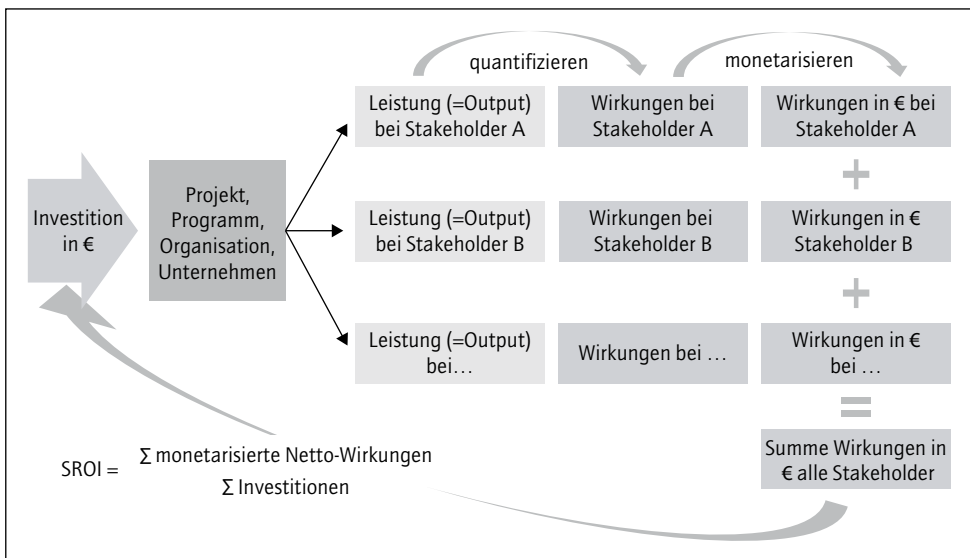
quantifizieren

monetarisieren

Investition in €

Projekt, Programm, Organisation, Unternehmen

Leistung (=Output) bei Stakeholder A

Wirkungen bei Stakeholder A

Wirkungen in € bei Stakeholder A

+

Leistung (=Output) bei Stakeholder B

Wirkungen bei Stakeholder B

Wirkungen in € Stakeholder B

+

Leistung (=Output) bei…

Wirkungen bei …

Wirkungen in € bei …

=

Summe Wirkungen in € alle Stakeholder

SROI = $\frac{\sum \text{monetarisierte Netto-Wirkungen}}{\sum \text{Investitionen}}$